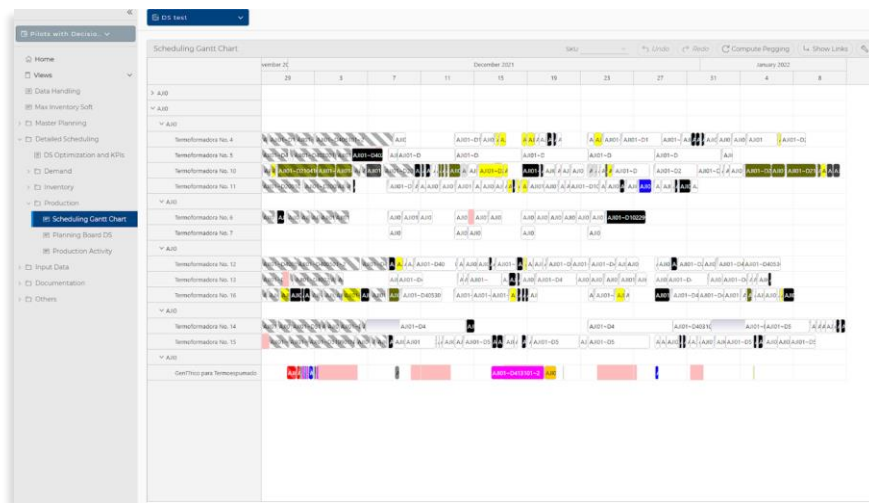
«

Pilots with Decisio...

DS test

Home
Views
Data Handling
Max Inventory Soft
Master Planning
Detailed Scheduling
DS Optimization and KPIs
Demand
Inventory
Production
Scheduling Gantt Chart
Planning Board DS
Production Activity
Input Data
Documentation
Others

Scheduling Gantt Chart

SKU
Undo
Redo
Compute Pegging
Show Links

vembe 2(
December 2021
January 2022

29 | 3 | 7 | 11 | 15 | 19 | 23 | 27 | 31 | 4 | 8

> AJ0
∨ AJ0
∨ AJ0
Termoformadora No. 4
Termoformadora No. 5
Termoformadora No. 10
Termoformadora No. 11
∨ AJ0
Termoformadora No. 6
Termoformadora No. 7
∨ AJ0
Termoformadora No. 12
Termoformadora No. 13
Termoformadora No. 16
∨ AJ0
Termoformadora No. 14
Termoformadora No. 15
∨ AJ0
GenTrico para Termoespumado

AJ01-D1
AJ0
AJ01-D1
AJ01-D
AJ01-D4
AJ01-D
AJ01-D
AJ01-D
AJ01-D2
AJ01-D
AJ01-D10229
AJ01-D40530
AJ01-D4
AJ01-D5
AJ01-D40531
AJ01-D405